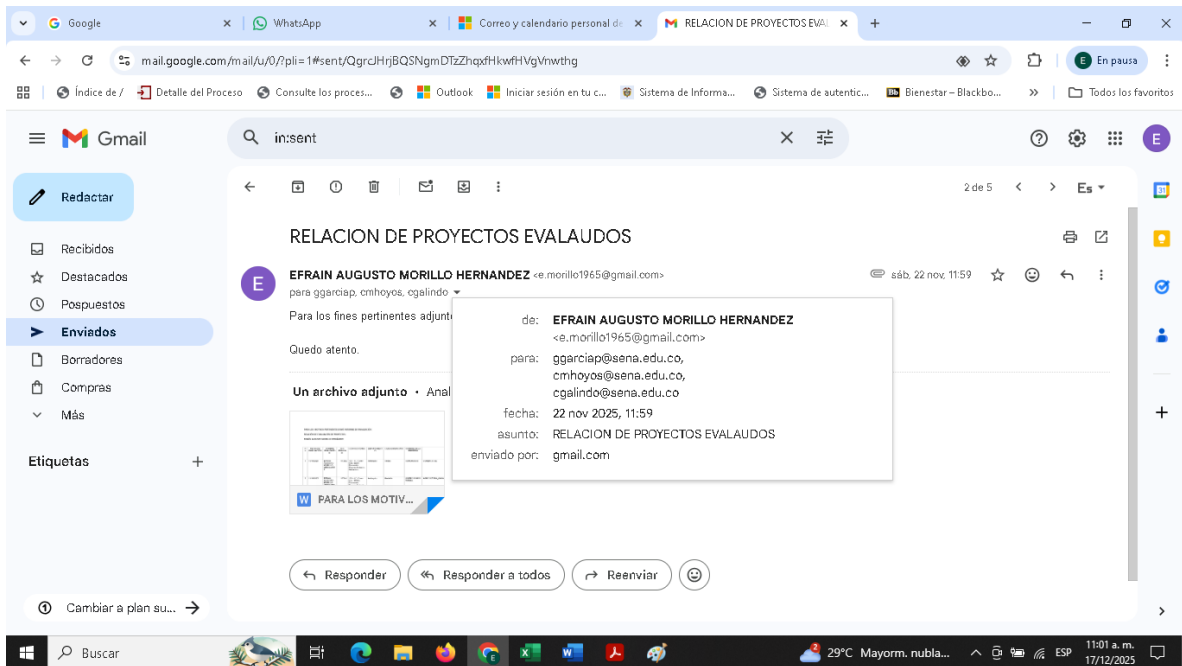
Google
WhatsApp
Correo y calendario personal de
RELACION DE PROYECTOS EVA
mail.google.com/mail/u/0/?pli=1#sent/QgrcJHrjBQSNgmDTzZhqxfHkwfHVgVnwthg
En pausa
Índice de /
Detalle del Proceso
Consulte los proces...
Outlook
Iniciar sesión en tu c...
Sistema de Informa...
Sistema de autentic...
Bienestar – Blackbo...
Todos los favoritos

Gmail
in:sent
Redactar
Recibidos
Destacados
Pospuestos
Enviados
Borradores
Compras
Más
Etiquetas
Cambiar a plan su...

2 de 5
Es

RELACION DE PROYECTOS EVALAUDOS

EFRAIN AUGUSTO MORILLO HERNANDEZ <e.morillo1965@gmail.com>
para ggarciap, cmhoyos, cgalindo
sáb, 22 nov, 11:59

Para los fines pertinentes adjunt

Quedo atento.

Un archivo adjunto • Anal

PARA LOS MOTIV...

de: EFRAIN AUGUSTO MORILLO HERNANDEZ <e.morillo1965@gmail.com>
para: ggarciap@sena.edu.co, cmhoyos@sena.edu.co, cgalindo@sena.edu.co
fecha: 22 nov 2025, 11:59
asunto: RELACION DE PROYECTOS EVALAUDOS
enviado por: gmail.com

Responder
Responder a todos
Reenviar

Buscar
29°C Mayorm. nubla...
ESP
11:01 a. m.
17/12/2025